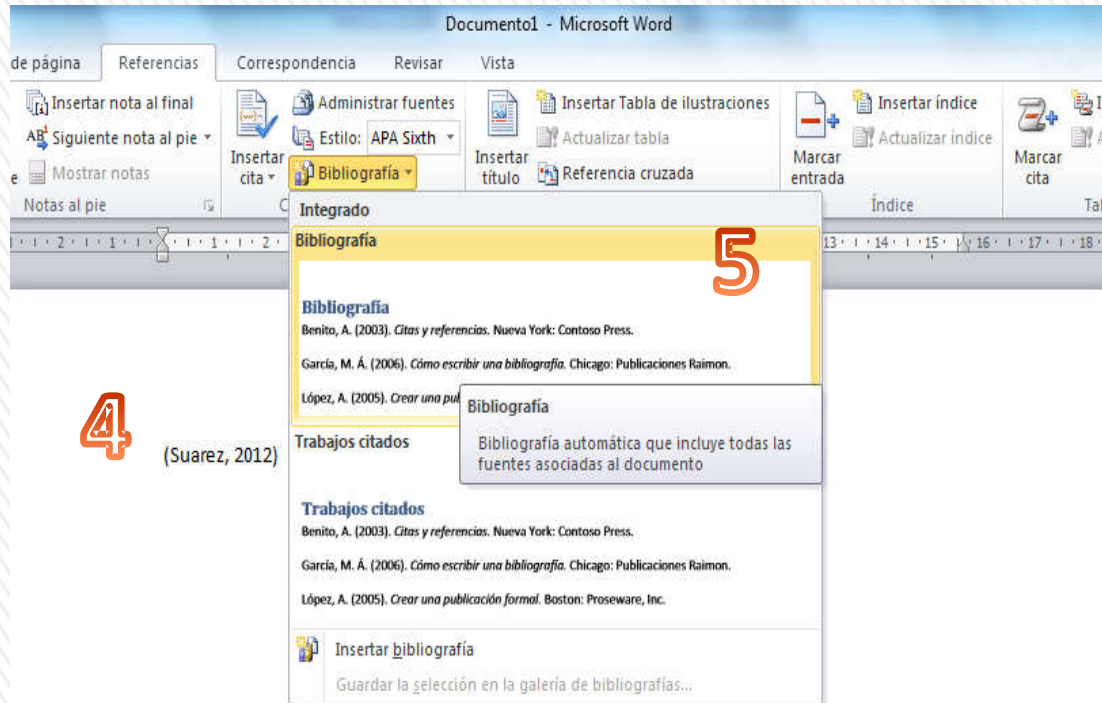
Documento1 - Microsoft Word

de página Referencias Correspondencia Revisar Vista

Insertar nota al final
AB Siguiente nota al pie
Mostrar notas
Notas al pie

Insertar cita
Administrar fuentes
Estilo: APA Sixth
Bibliografía

Insertar título
Insertar Tabla de ilustraciones
Actualizar tabla
Referencia cruzada

Marcar entrada
Insertar índice
Actualizar índice
Índice

Marcar cita

Integrado

Bibliografía

5

Bibliografía
Benito, A. (2003). *Citas y referencias.* Nueva York: Contoso Press.

García, M. Á. (2006). *Cómo escribir una bibliografía.* Chicago: Publicaciones Raimon.

López, A. (2005). *Crear una publi*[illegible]

Bibliografía
Bibliografía automática que incluye todas las fuentes asociadas al documento

4

(Suarez, 2012)

Trabajos citados

Trabajos citados
Benito, A. (2003). *Citas y referencias.* Nueva York: Contoso Press.

García, M. Á. (2006). *Cómo escribir una bibliografía.* Chicago: Publicaciones Raimon.

López, A. (2005). *Crear una publicación formal.* Boston: Proseware, Inc.

Insertar bibliografía

Guardar la selección en la galería de bibliografías...